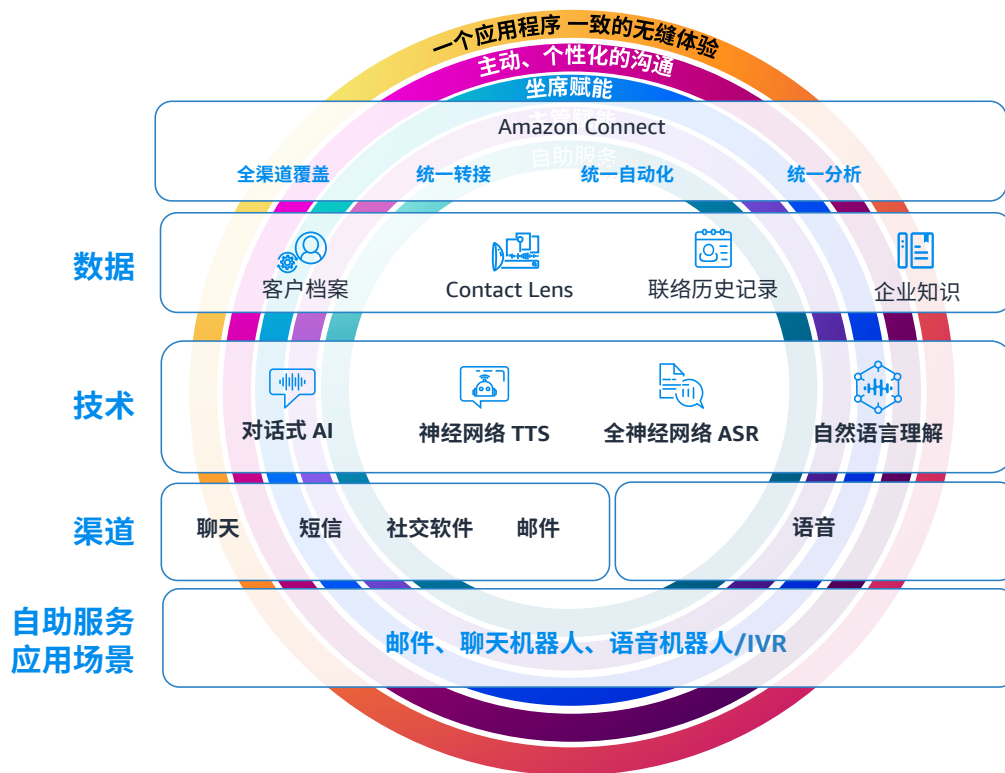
一个应用程序 一致的无缝体验
主动、个性化的沟通
坐席赋能
Amazon Connect
自助服务
全渠道覆盖
统一转接
统一自动化
统一分析

数据
客户档案
Contact Lens
联络历史记录
企业知识

技术
对话式 AI
神经网络 TTS
全神经网络 ASR
自然语言理解

渠道
聊天
短信
社交软件
邮件
语音

自助服务应用场景
邮件、聊天机器人、语音机器人/IVR